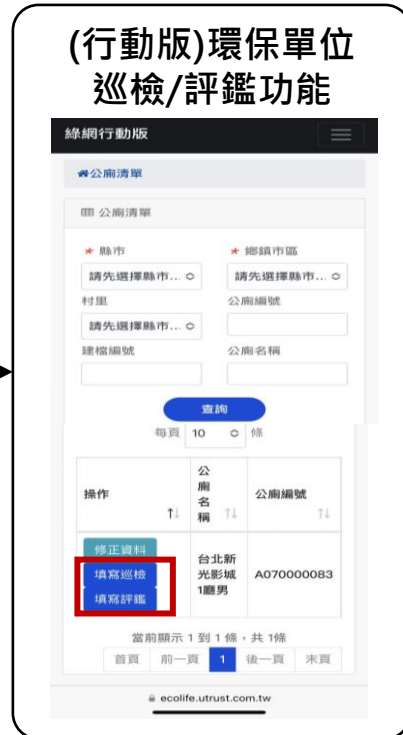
(行動版)環保單位巡檢/評鑑功能

綠網行動版

公廁清單

公廁清單

★ 縣市
請先選擇縣市...

★ 鄉鎮市區
請先選擇縣市...

村里
請先選擇縣市...

公廁編號

建檔編號

公廁名稱

查詢

每頁 10 條

| 操作 | 公廁名稱 | 公廁編號 |
|---|---|---|
| 修正資料 填寫巡檢 填寫評鑑 | 台北新光影城1廳男 | A070000083 |

當前顯示 1 到 1 條，共 1條

首頁 前一頁 1 後一頁 末頁

ecolife.utrust.com.tw